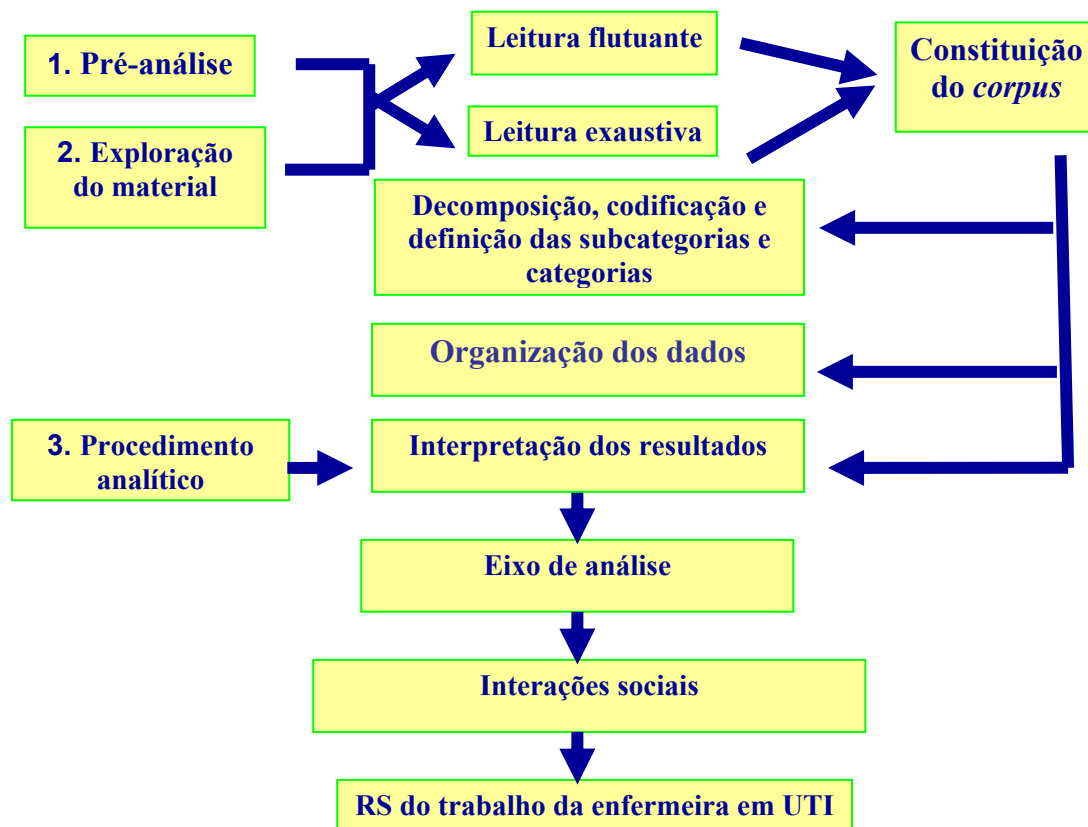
1. Pré-análise

2. Exploração do material

Leitura flutuante

Leitura exaustiva

Constituição do *corpus*

Decomposição, codificação e definição das subcategorias e categorias

Organização dos dados

3. Procedimento analítico

Interpretação dos resultados

Eixo de análise

Interações sociais

RS do trabalho da enfermeira em UTI